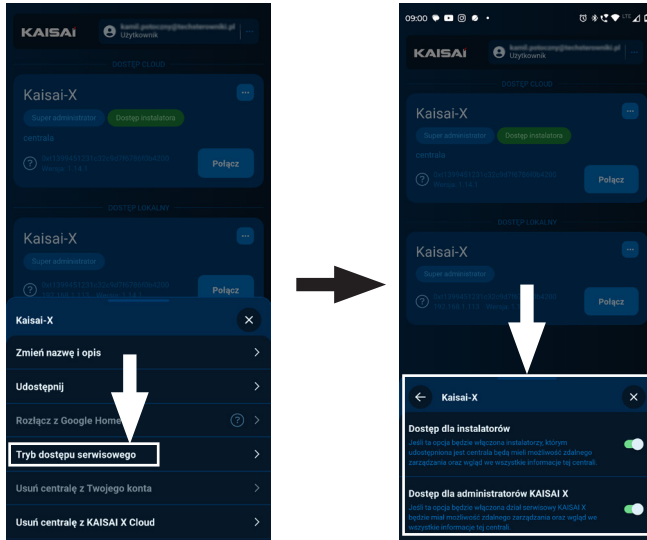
KAISAI
kamil.poteczny@techstorowniki.pl
Użytkownik

DOSTĘP CLOUD

Kaisai-X
Super administrator
Dostęp instalatora
centrala
Połącz

DOSTĘP LOKALNY

Kaisai-X
Super administrator
Połącz

Kaisai-X
Zmień nazwę i opis
Udostępnij
Rozłącz z Google Home
Tryb dostępu serwisowego
Usuń centralę z Twojego konta
Usuń centralę z KAISAI X Cloud

09:00
KAISAI
Użytkownik

DOSTĘP CLOUD

Kaisai-X
Super administrator
Dostęp instalatora
centrala
Połącz

DOSTĘP LOKALNY

Kaisai-X
Super administrator
Połącz

Kaisai-X
Dostęp dla instalatorów
Jeśli ta opcja będzie włączona instalatorzy, którym udostępniona jest centrala będą mieli możliwość zdalnego zarządzania oraz wgląd we wszystkie informacje tej centrali.
Dostęp dla administratorów KAISAI X
Jeśli ta opcja będzie włączona dział serwisowy KAISAI X będzie miał możliwość zdalnego zarządzania oraz wgląd we wszystkie informacje tej centrali.